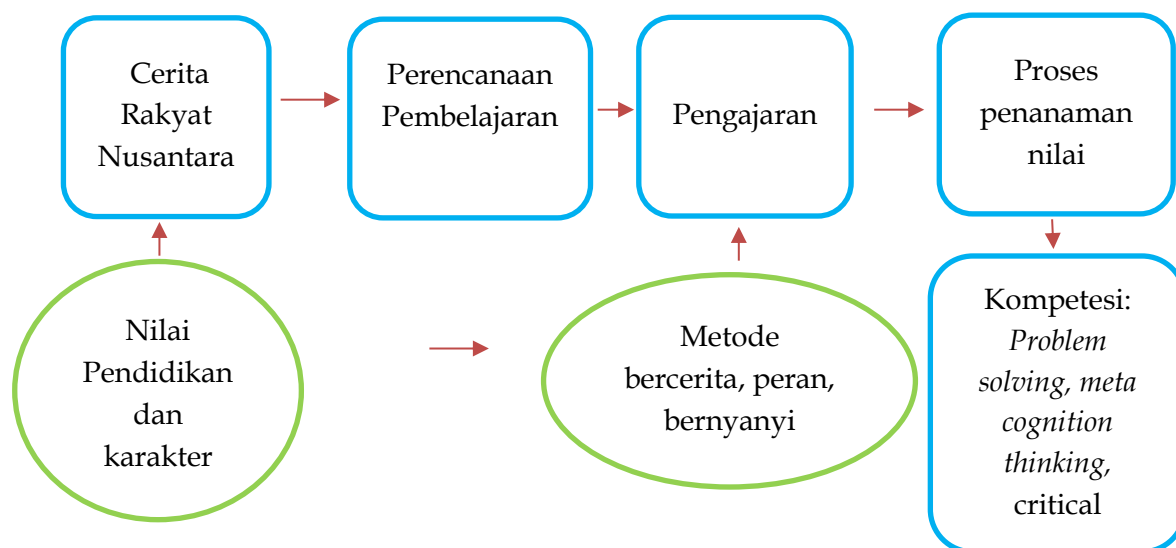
Cerita Rakyat Nusantara

Perencanaan Pembelajaran

Pengajaran

Proses penanaman nilai

Nilai Pendidikan dan karakter

Metode bercerita, peran, bernyanyi

Kompetesi: *Problem solving, meta cognition thinking*, critical